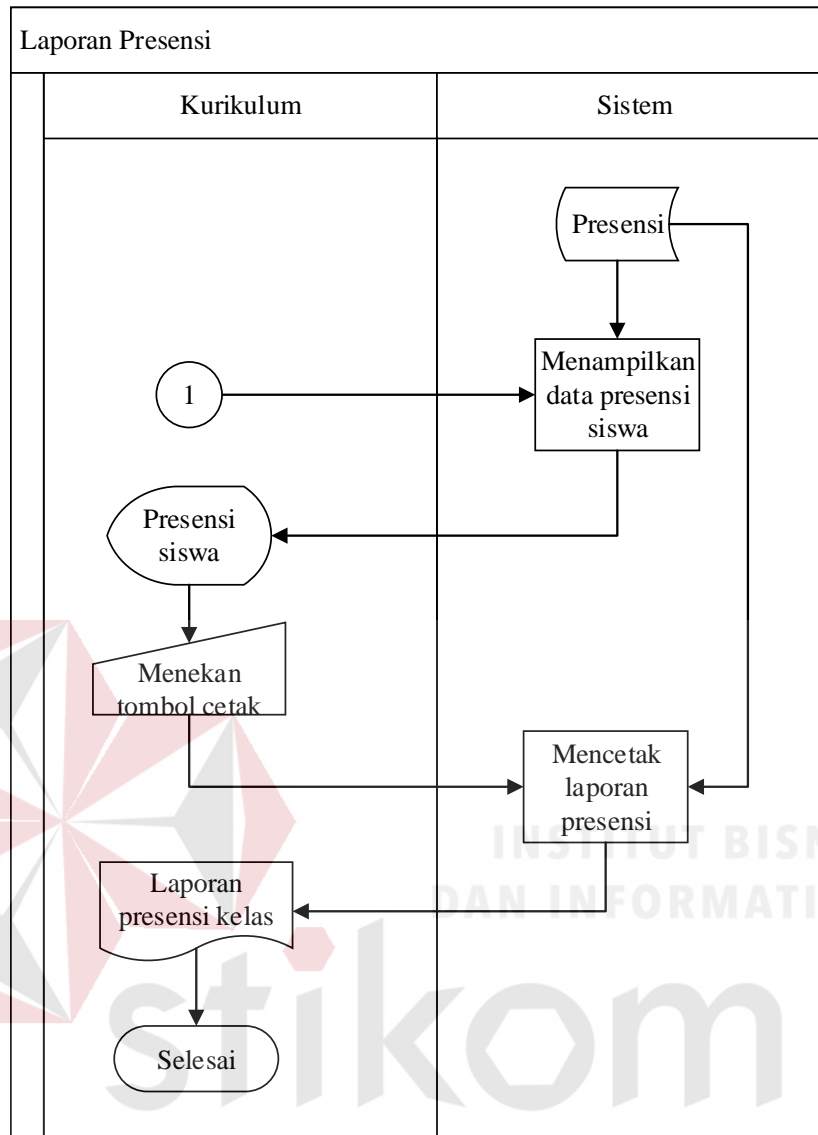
Laporan Presensi

Kurikulum

Sistem

Presensi

Menampilkan data presensi siswa

1

Presensi siswa

Menekan tombol cetak

Mencetak laporan presensi

Laporan presensi kelas

Selesai

INSTITUT BISN
DAN INFORMATI
stikom